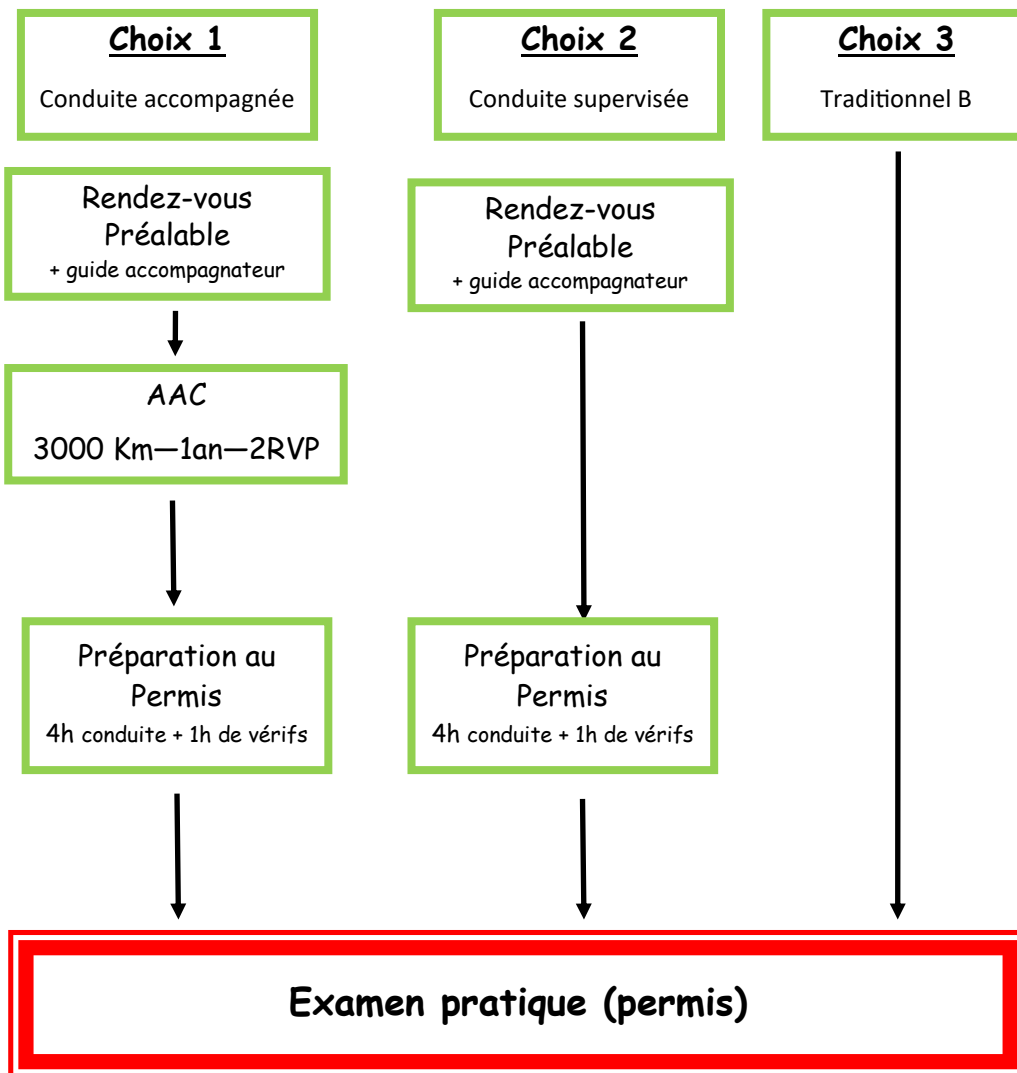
Choix 1

Conduite accompagnée

Choix 2

Conduite supervisée

Choix 3

Traditionnel B

Rendez-vous Préalable
+ guide accompagnateur

Rendez-vous Préalable
+ guide accompagnateur

AAC

3000 Km—1an—2RVP

Préparation au Permis
4h conduite + 1h de vérifs

Préparation au Permis
4h conduite + 1h de vérifs

Examen pratique (permis)